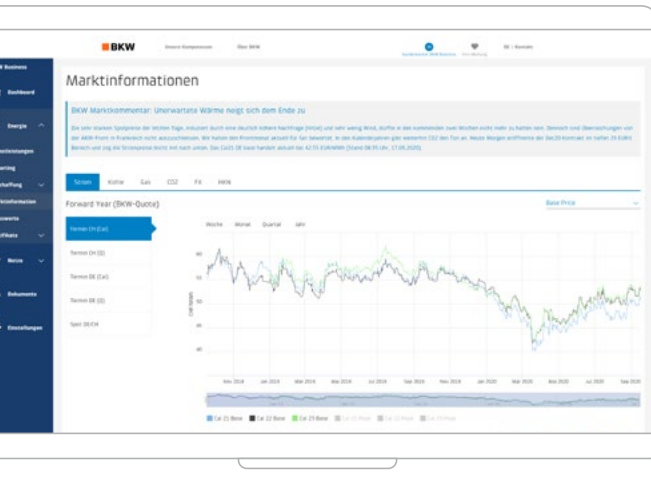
BKW

Unsere Kompetenzen

Über BKW

DE | Kontakt

BKW Business

Dashboard

Energie

Marktinformationen

BKW Marktkommentar: Unerwartete Wärme neigt sich dem Ende zu

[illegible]

Strom

Kohle

Gas

CO2

FX

HKN

Forward Year (BKW-Quote)

Base Price

Termin CH (Cal)

Termin CH (Q)

Termin DE (Cal)

Termin DE (Q)

Spot DE/CH

Woche

Monat

Quartal

Jahr

60

55

50

45

40

Nov 2018

Jan 2019

Mar 2019

Mai 2019

Jul 2019

Sep 2019

Nov 2019

Jan 2020

Mar 2020

Mai 2020

Jul 2020

Sep 2020

Cal 21 Base

Cal 22 Base

Cal 23 Base

Dokumente

Einstellungen